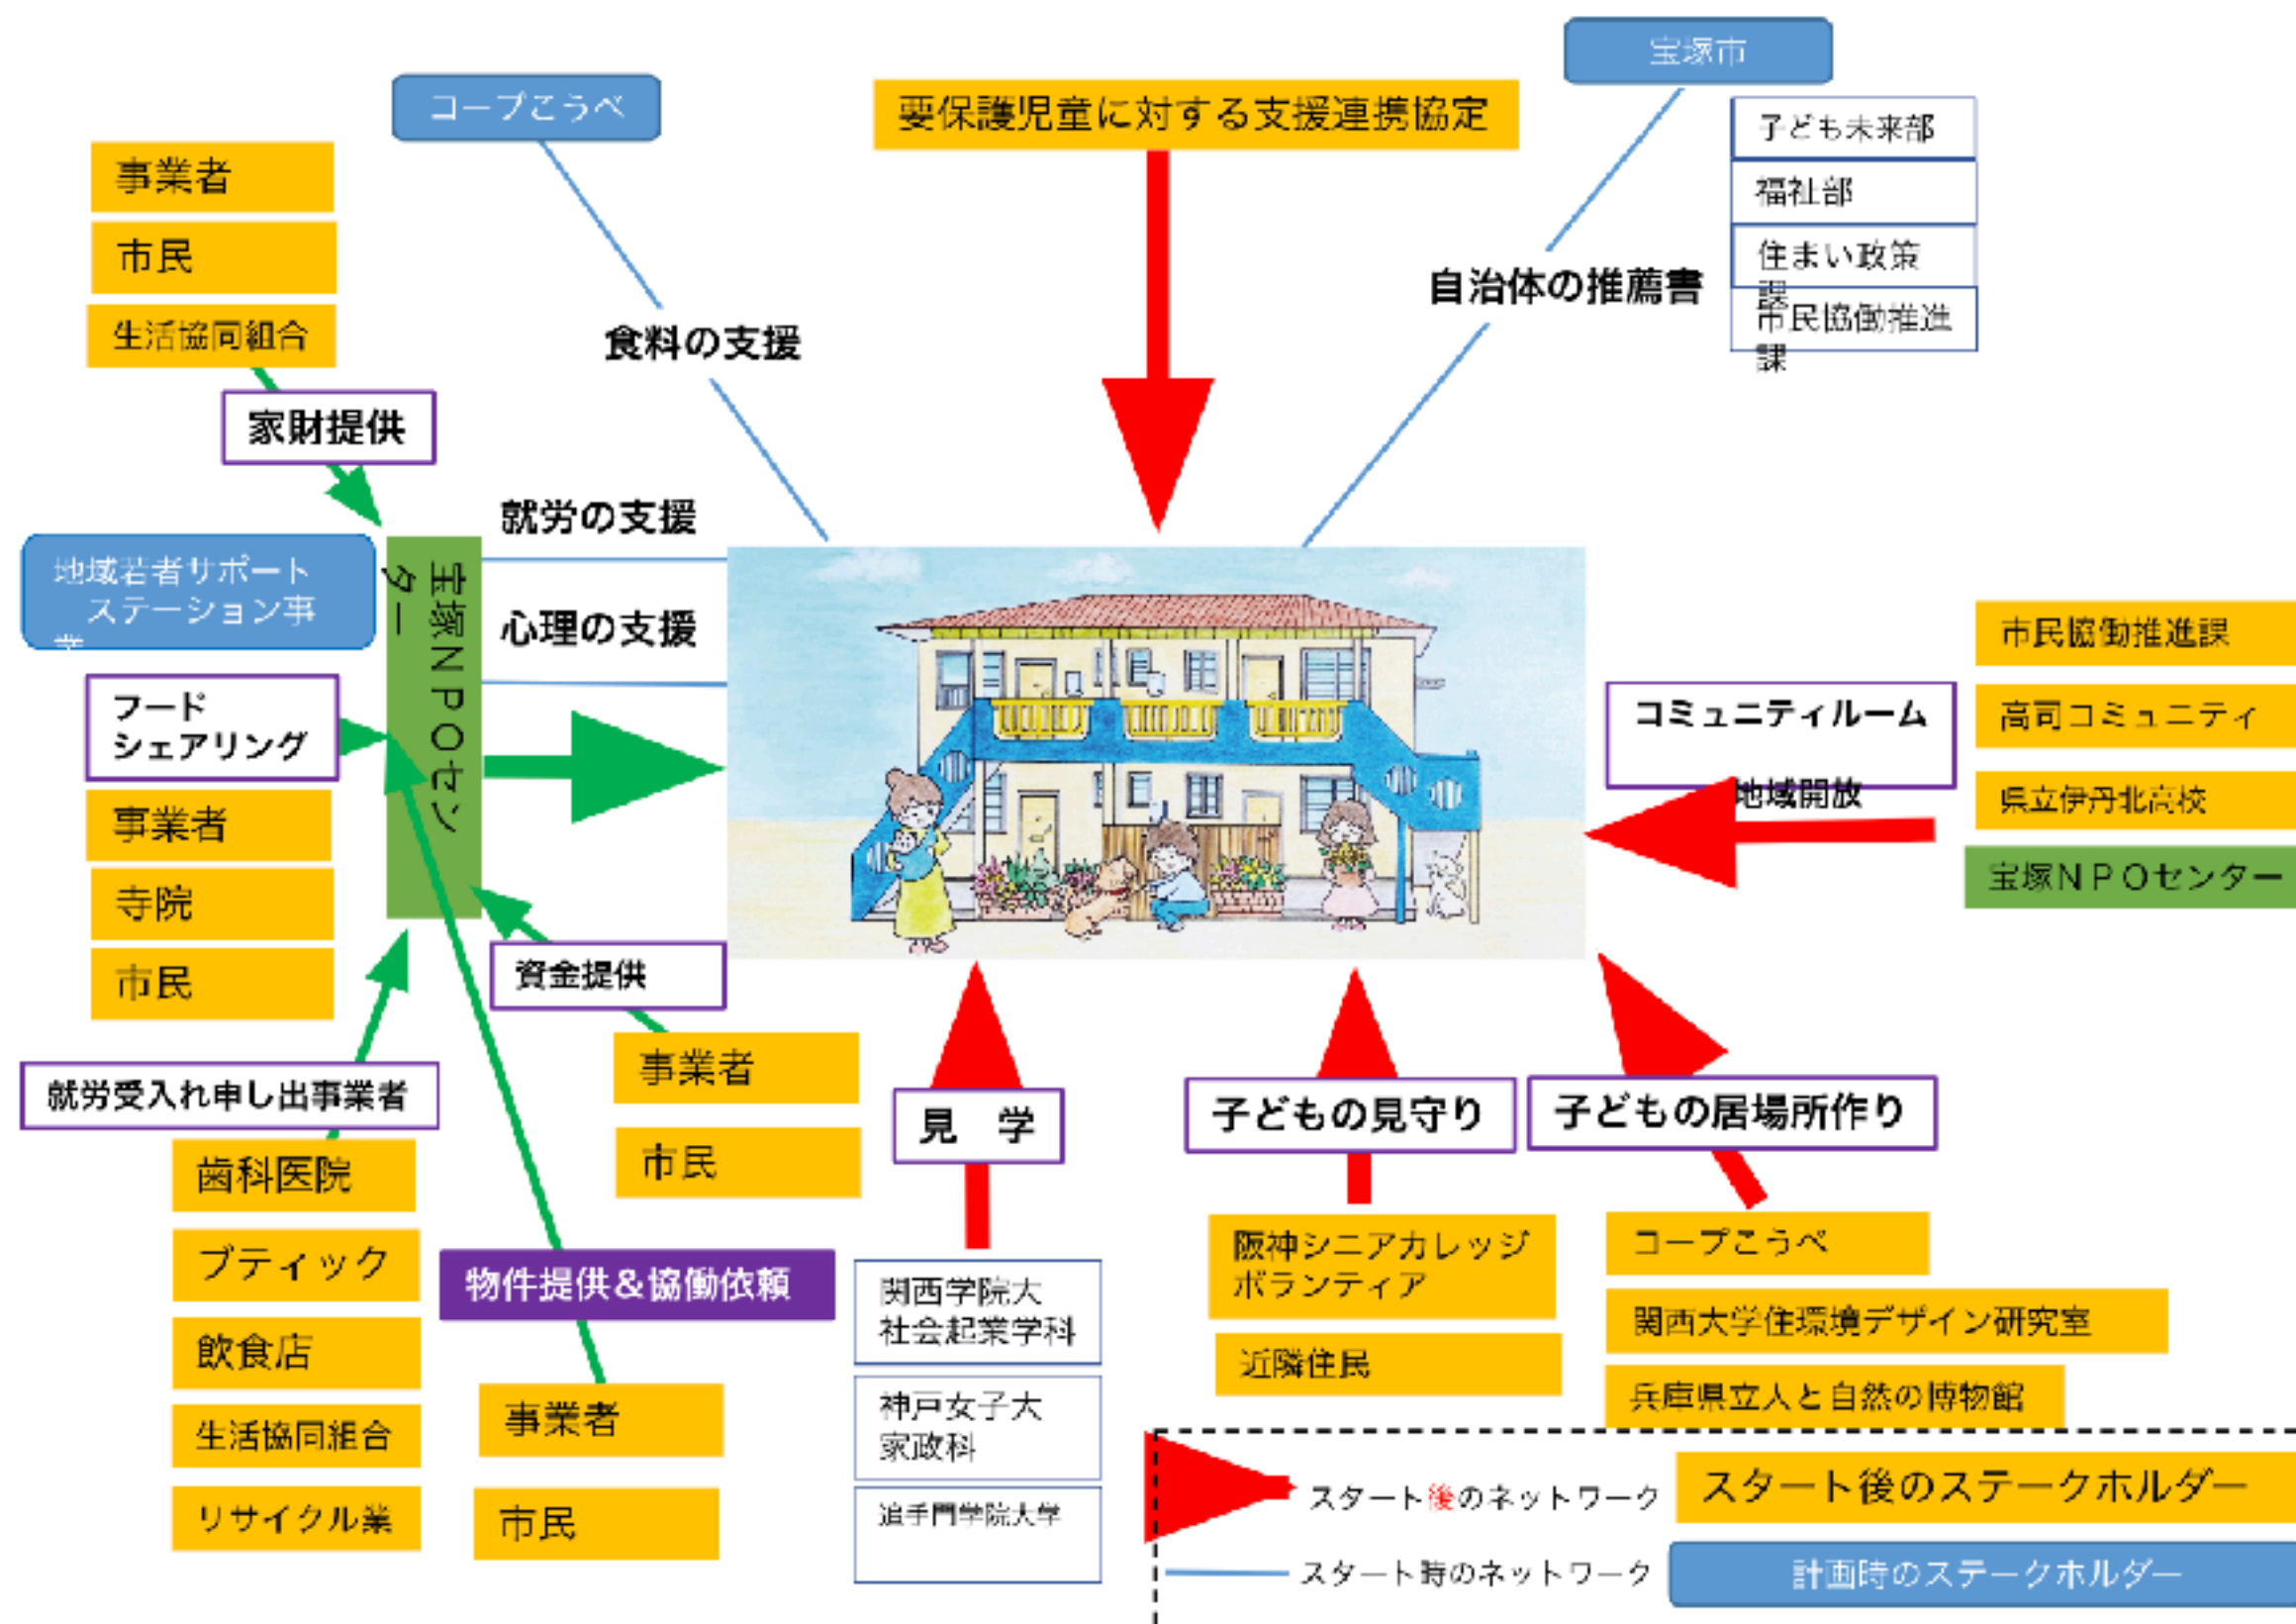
宝塚市

子ども未来部

福祉部

住まい政策課

市民協働推進課

コープこうべ

要保護児童に対する支援連携協定

自治体の推薦書

食料の支援

事業者

市民

生活協同組合

家財提供

就労の支援

心理の支援

地域若者サポートステーション事業

宝塚NPOセンター

フードシェアリング

事業者

寺院

市民

資金提供

就労受入れ申し出事業者

歯科医院

ブティック

飲食店

生活協同組合

リサイクル業

物件提供＆協働依頼

事業者

市民

事業者

市民

見　学

関西学院大 社会起業学科

神戸女子大 家政科

追手門学院大学

子どもの見守り

阪神シニアカレッジ ボランティア

近隣住民

子どもの居場所作り

コープこうべ

関西大学住環境デザイン研究室

兵庫県立人と自然の博物館

コミュニティルーム

地域開放

市民協働推進課

高司コミュニティ

県立伊丹北高校

宝塚NPOセンター

スタート後のネットワーク

スタート後のステークホルダー

スタート時のネットワーク

計画時のステークホルダー